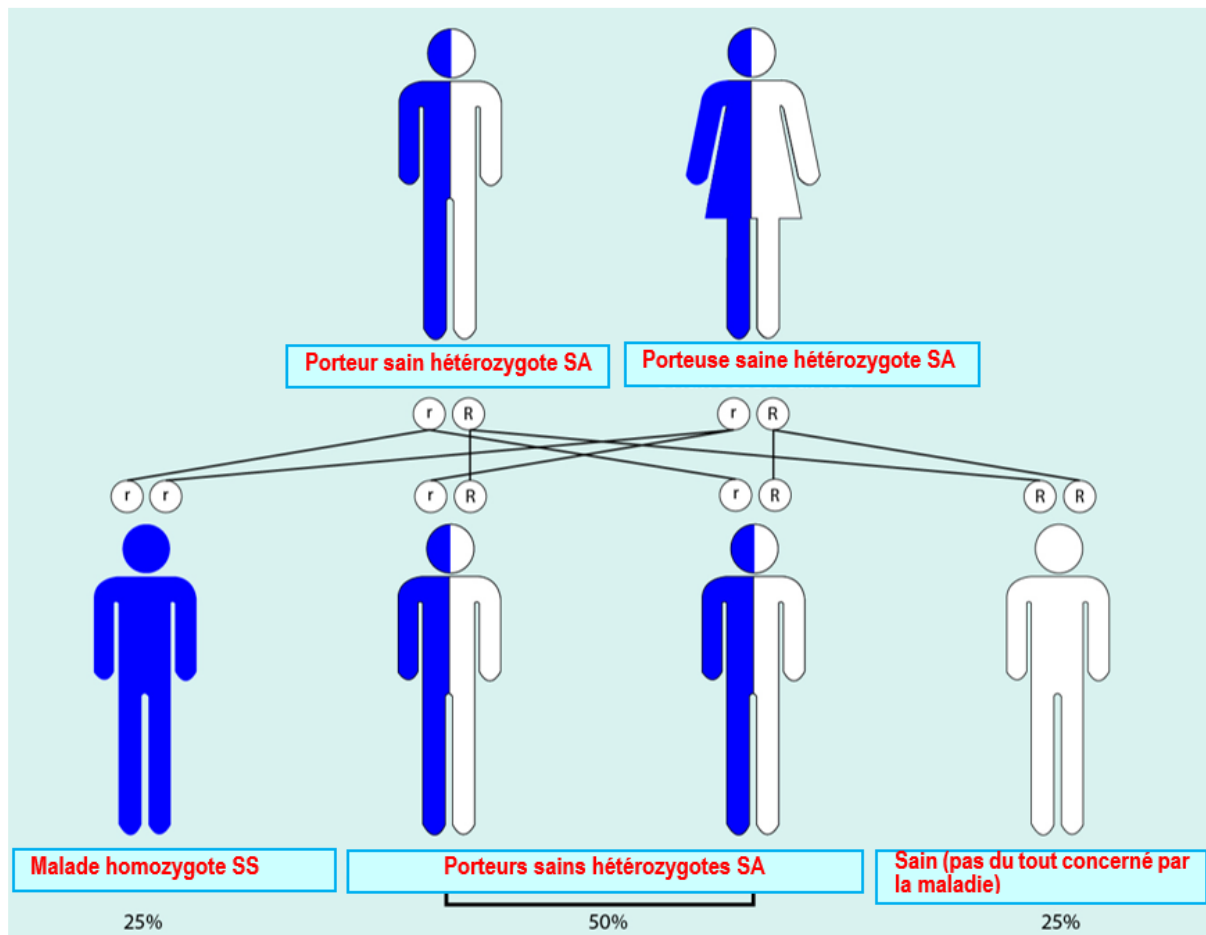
Porteur sain hétérozygote SA

Porteuse saine hétérozygote SA

r R

r R

r r

r R

r R

R R

Malade homozygote SS

Porteurs sains hétérozygotes SA

Sain (pas du tout concerné par la maladie)

25%

50%

25%